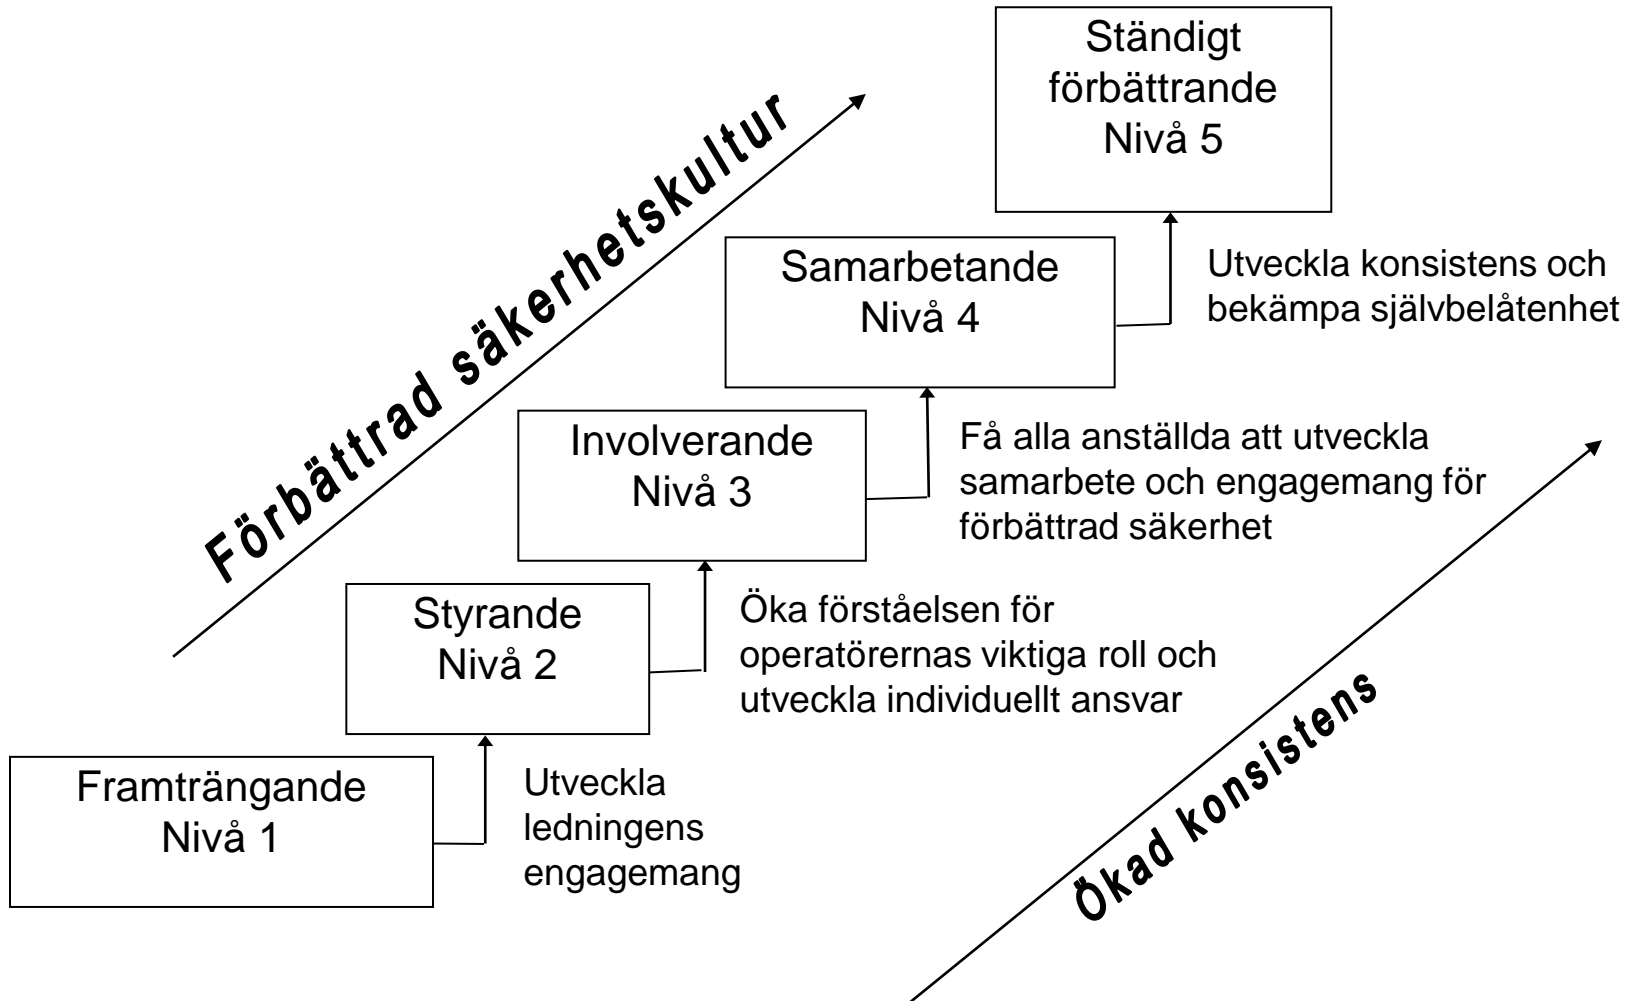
Förbättrad säkerhetskultur

Ständigt förbättrande
Nivå 5

Samarbetande
Nivå 4

Utveckla konsistens och bekämpa självbelåtenhet

Involverande
Nivå 3

Få alla anställda att utveckla samarbete och engagemang för förbättrad säkerhet

Styrande
Nivå 2

Öka förståelsen för operatörernas viktiga roll och utveckla individuellt ansvar

Framträngande
Nivå 1

Utveckla ledningens engagemang

Ökad konsistens